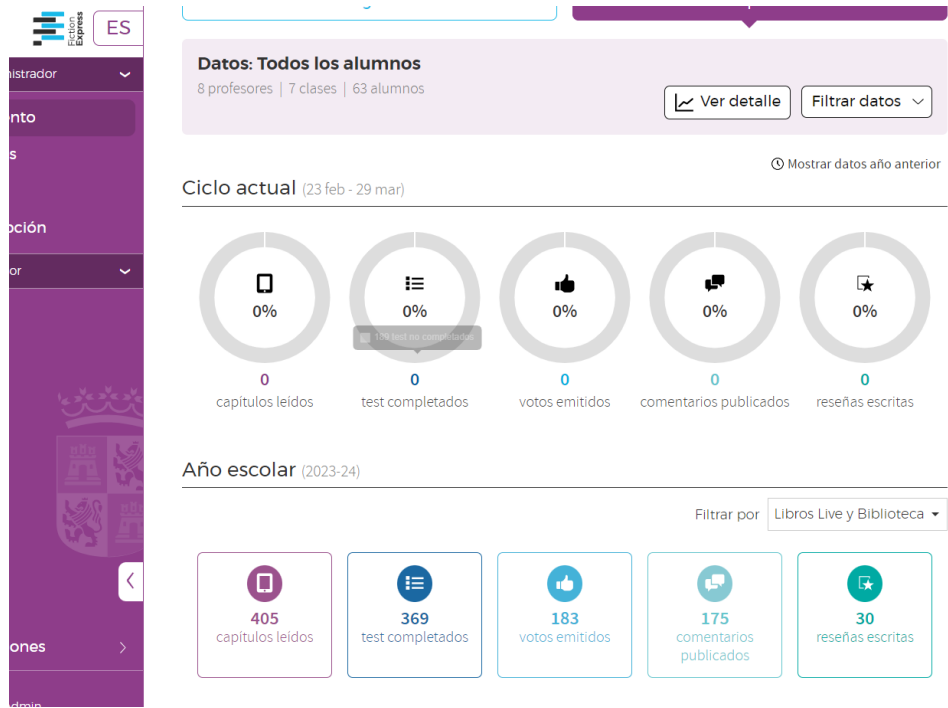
Fiction Express

ES

nistrador

nto

s

ción

or

ones

dmin

Datos: Todos los alumnos

8 profesores | 7 clases | 63 alumnos

Ver detalle

Filtrar datos

Mostrar datos año anterior

Ciclo actual (23 feb - 29 mar)

0%

0

capítulos leídos

0%

189 test no completados

0

test completados

0%

0

votos emitidos

0%

0

comentarios publicados

0%

0

reseñas escritas

Año escolar (2023-24)

Filtrar por Libros Live y Biblioteca

405

capítulos leídos

369

test completados

183

votos emitidos

175

comentarios publicados

30

reseñas escritas